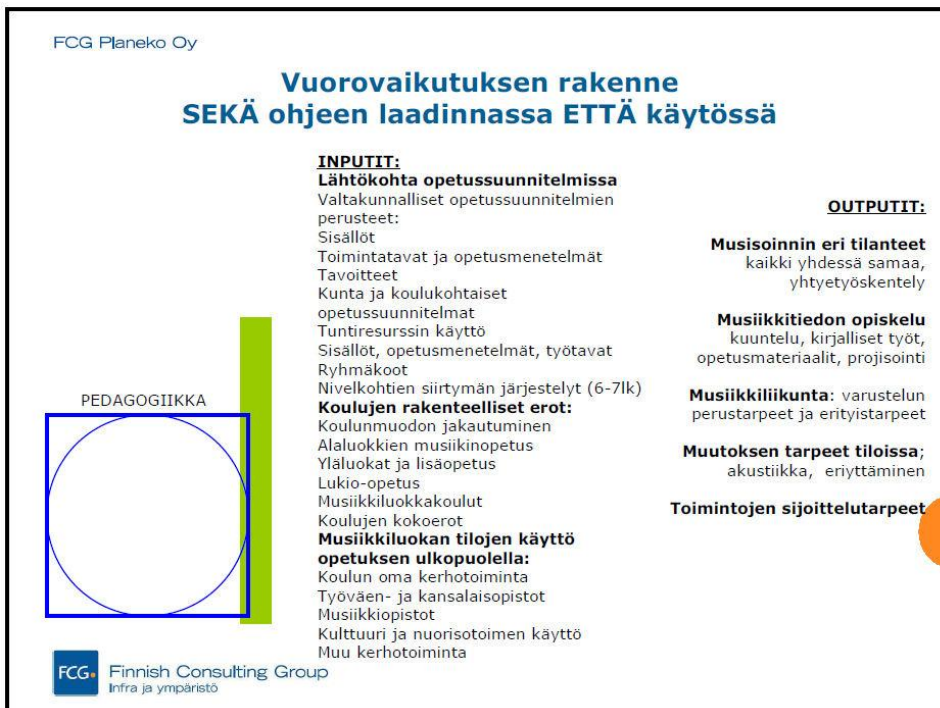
FCG Planeko Oy

Vuorovaikutuksen rakenne
SEKÄ ohjeen laadinnassa ETTÄ käytössä

INPUTIT:
Lähtökohta opetussuunnitelmissa
Valtakunnalliset opetussuunnitelmien perusteet:
Sisällöt
Toimintatavat ja opetusmenetelmät
Tavoitteet
Kunta ja koulukohtaiset opetussuunnitelmat
Tuntiresurssin käyttö
Sisällöt, opetusmenetelmät, työtavat
Ryhmäkoot
Nivelkohtien siirtymän järjestelyt (6-7lk)
Koulujen rakenteelliset erot:
Koulunmuodon jakautuminen
Alaluokkien musiikinopetus
Yläluokat ja lisäopetus
Lukio-opetus
Musiikkiluokkakoulut
Koulujen kokoerot
Musiikkiluokan tilojen käyttö opetuksen ulkopuolella:
Koulun oma kerhotoiminta
Työväen- ja kansalaisopistot
Musiikkiopistot
Kulttuuri ja nuorisotoimen käyttö
Muu kerhotoiminta

PEDAGOGIIKKA

OUTPUTIT:

Musisoinnin eri tilanteet
kaikki yhdessä samaa, yhtyetyöskentely

Musiikkitiedon opiskelu
kuuntelu, kirjalliset työt, opetusmateriaalit, projisointi

Musiikkiliikunta: varustelun perustarpeet ja erityistarpeet

Muutoksen tarpeet tiloissa; akustiikka, eriyttäminen

Toimintojen sijoittelutarpeet

FCG Finnish Consulting Group
Infra ja ympäristö